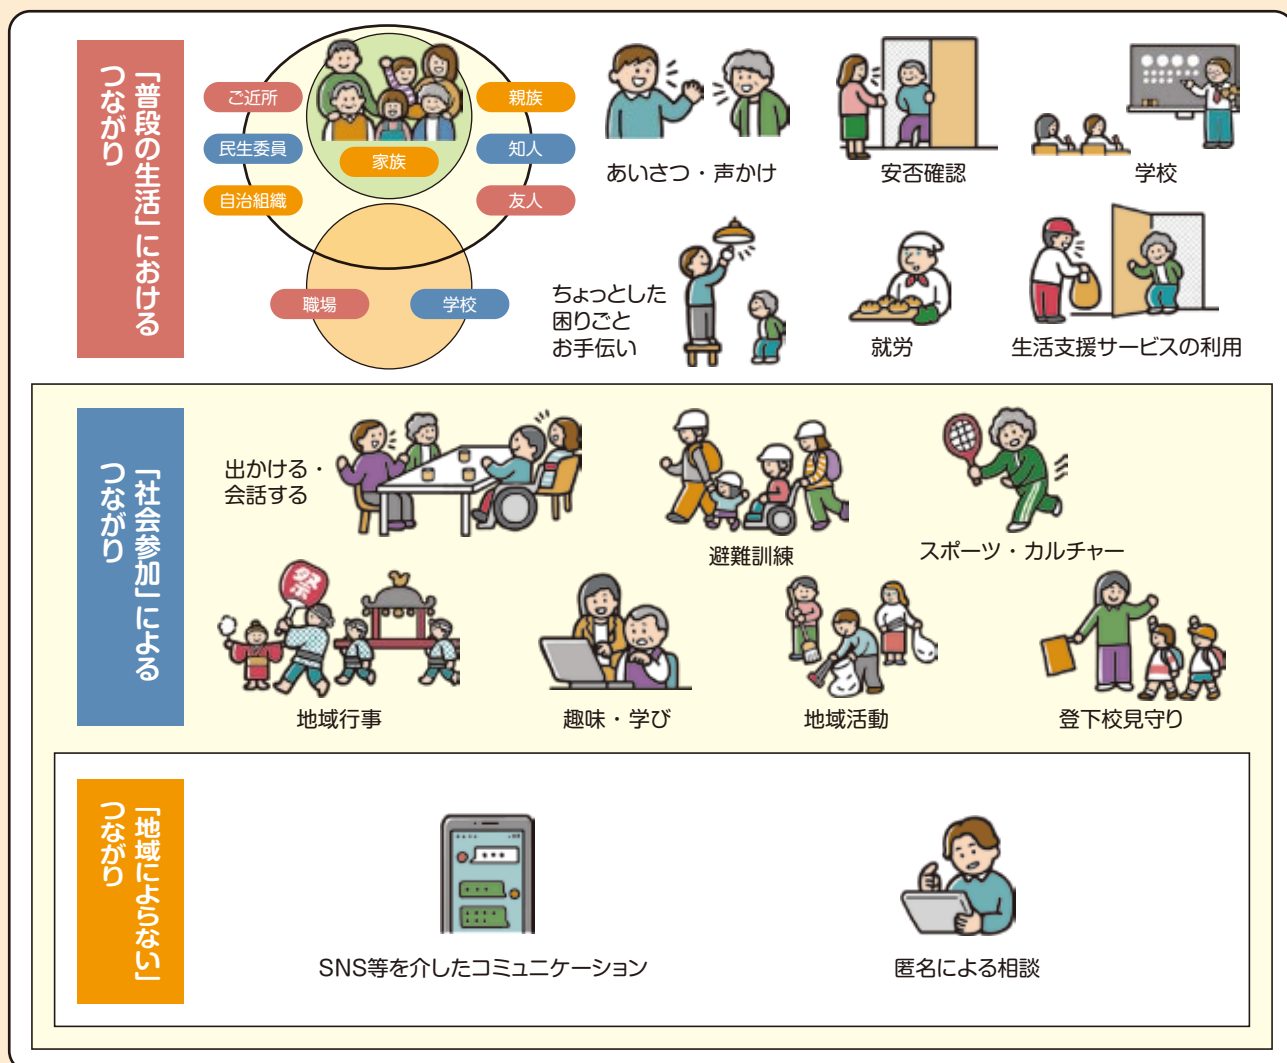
「普段の生活」におけるつながり

ご近所
民生委員
自治組織
家族
親族
知人
友人
職場
学校

あいさつ・声かけ
安否確認
学校
ちょっとした困りごとお手伝い
就労
生活支援サービスの利用

「社会参加」によるつながり

出かける・会話する
避難訓練
スポーツ・カルチャー
祭
地域行事
趣味・学び
地域活動
登下校見守り

「地域によらない」つながり

SNS等を介したコミュニケーション
匿名による相談